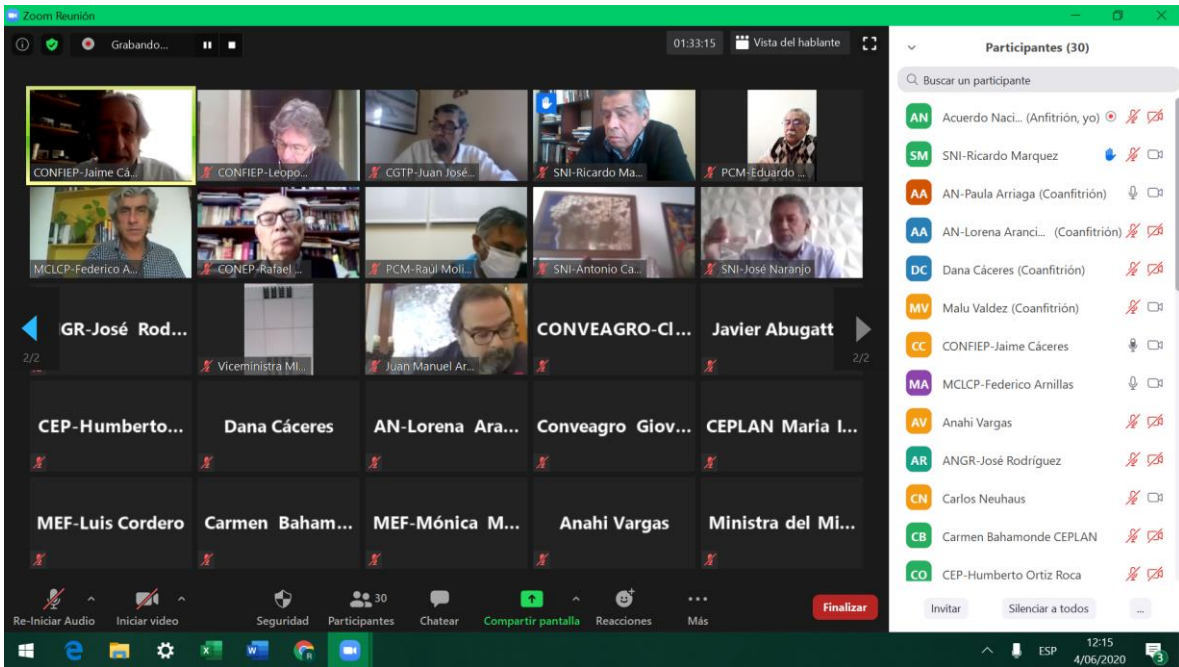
Zoom Reunión

Grabando...

01:33:15

Vista del hablante

Participantes (30)

Buscar un participante

CONFIEP-Jaime Cá...

CONFIEP-Leopo...

CGTP-Juan José...

SNI-Ricardo Ma...

PCM-Eduardo ...

MCLCP-Federico A...

CONEP-Rafael ...

PCM-Raúl Moli...

SNI-Antonio Ca...

SNI-José Naranjo

GR-José Rod...

Viceministra MI...

Juan Manuel Ar...

CONVEAGRO-Cl...

Javier Abugatt

2/2

2/2

CEP-Humberto...

Dana Cáceres

AN-Lorena Ara...

Conveagro Giov...

CEPLAN Maria I...

MEF-Luis Cordero

Carmen Baham...

MEF-Mónica M...

Anahi Vargas

Ministra del Mi...

AN Acuerdo Naci... (Anfitrión, yo)

SM SNI-Ricardo Marquez

AA AN-Paula Arriaga (Coanfitrión)

AA AN-Lorena Aranci... (Coanfitrión)

DC Dana Cáceres (Coanfitrión)

MV Malu Valdez (Coanfitrión)

CC CONFIEP-Jaime Cáceres

MA MCLCP-Federico Arnillas

AV Anahi Vargas

AR ANGR-José Rodríguez

CN Carlos Neuhaus

CB Carmen Bahamonde CEPLAN

CO CEP-Humberto Ortiz Roca

Re-Iniciar Audio

Iniciar video

Seguridad

30

Participantes

Chatear

Compartir pantalla

Reacciones

Más

Finalizar

Invitar

Silenciar a todos

...

ESP

12:15

4/06/2020

3